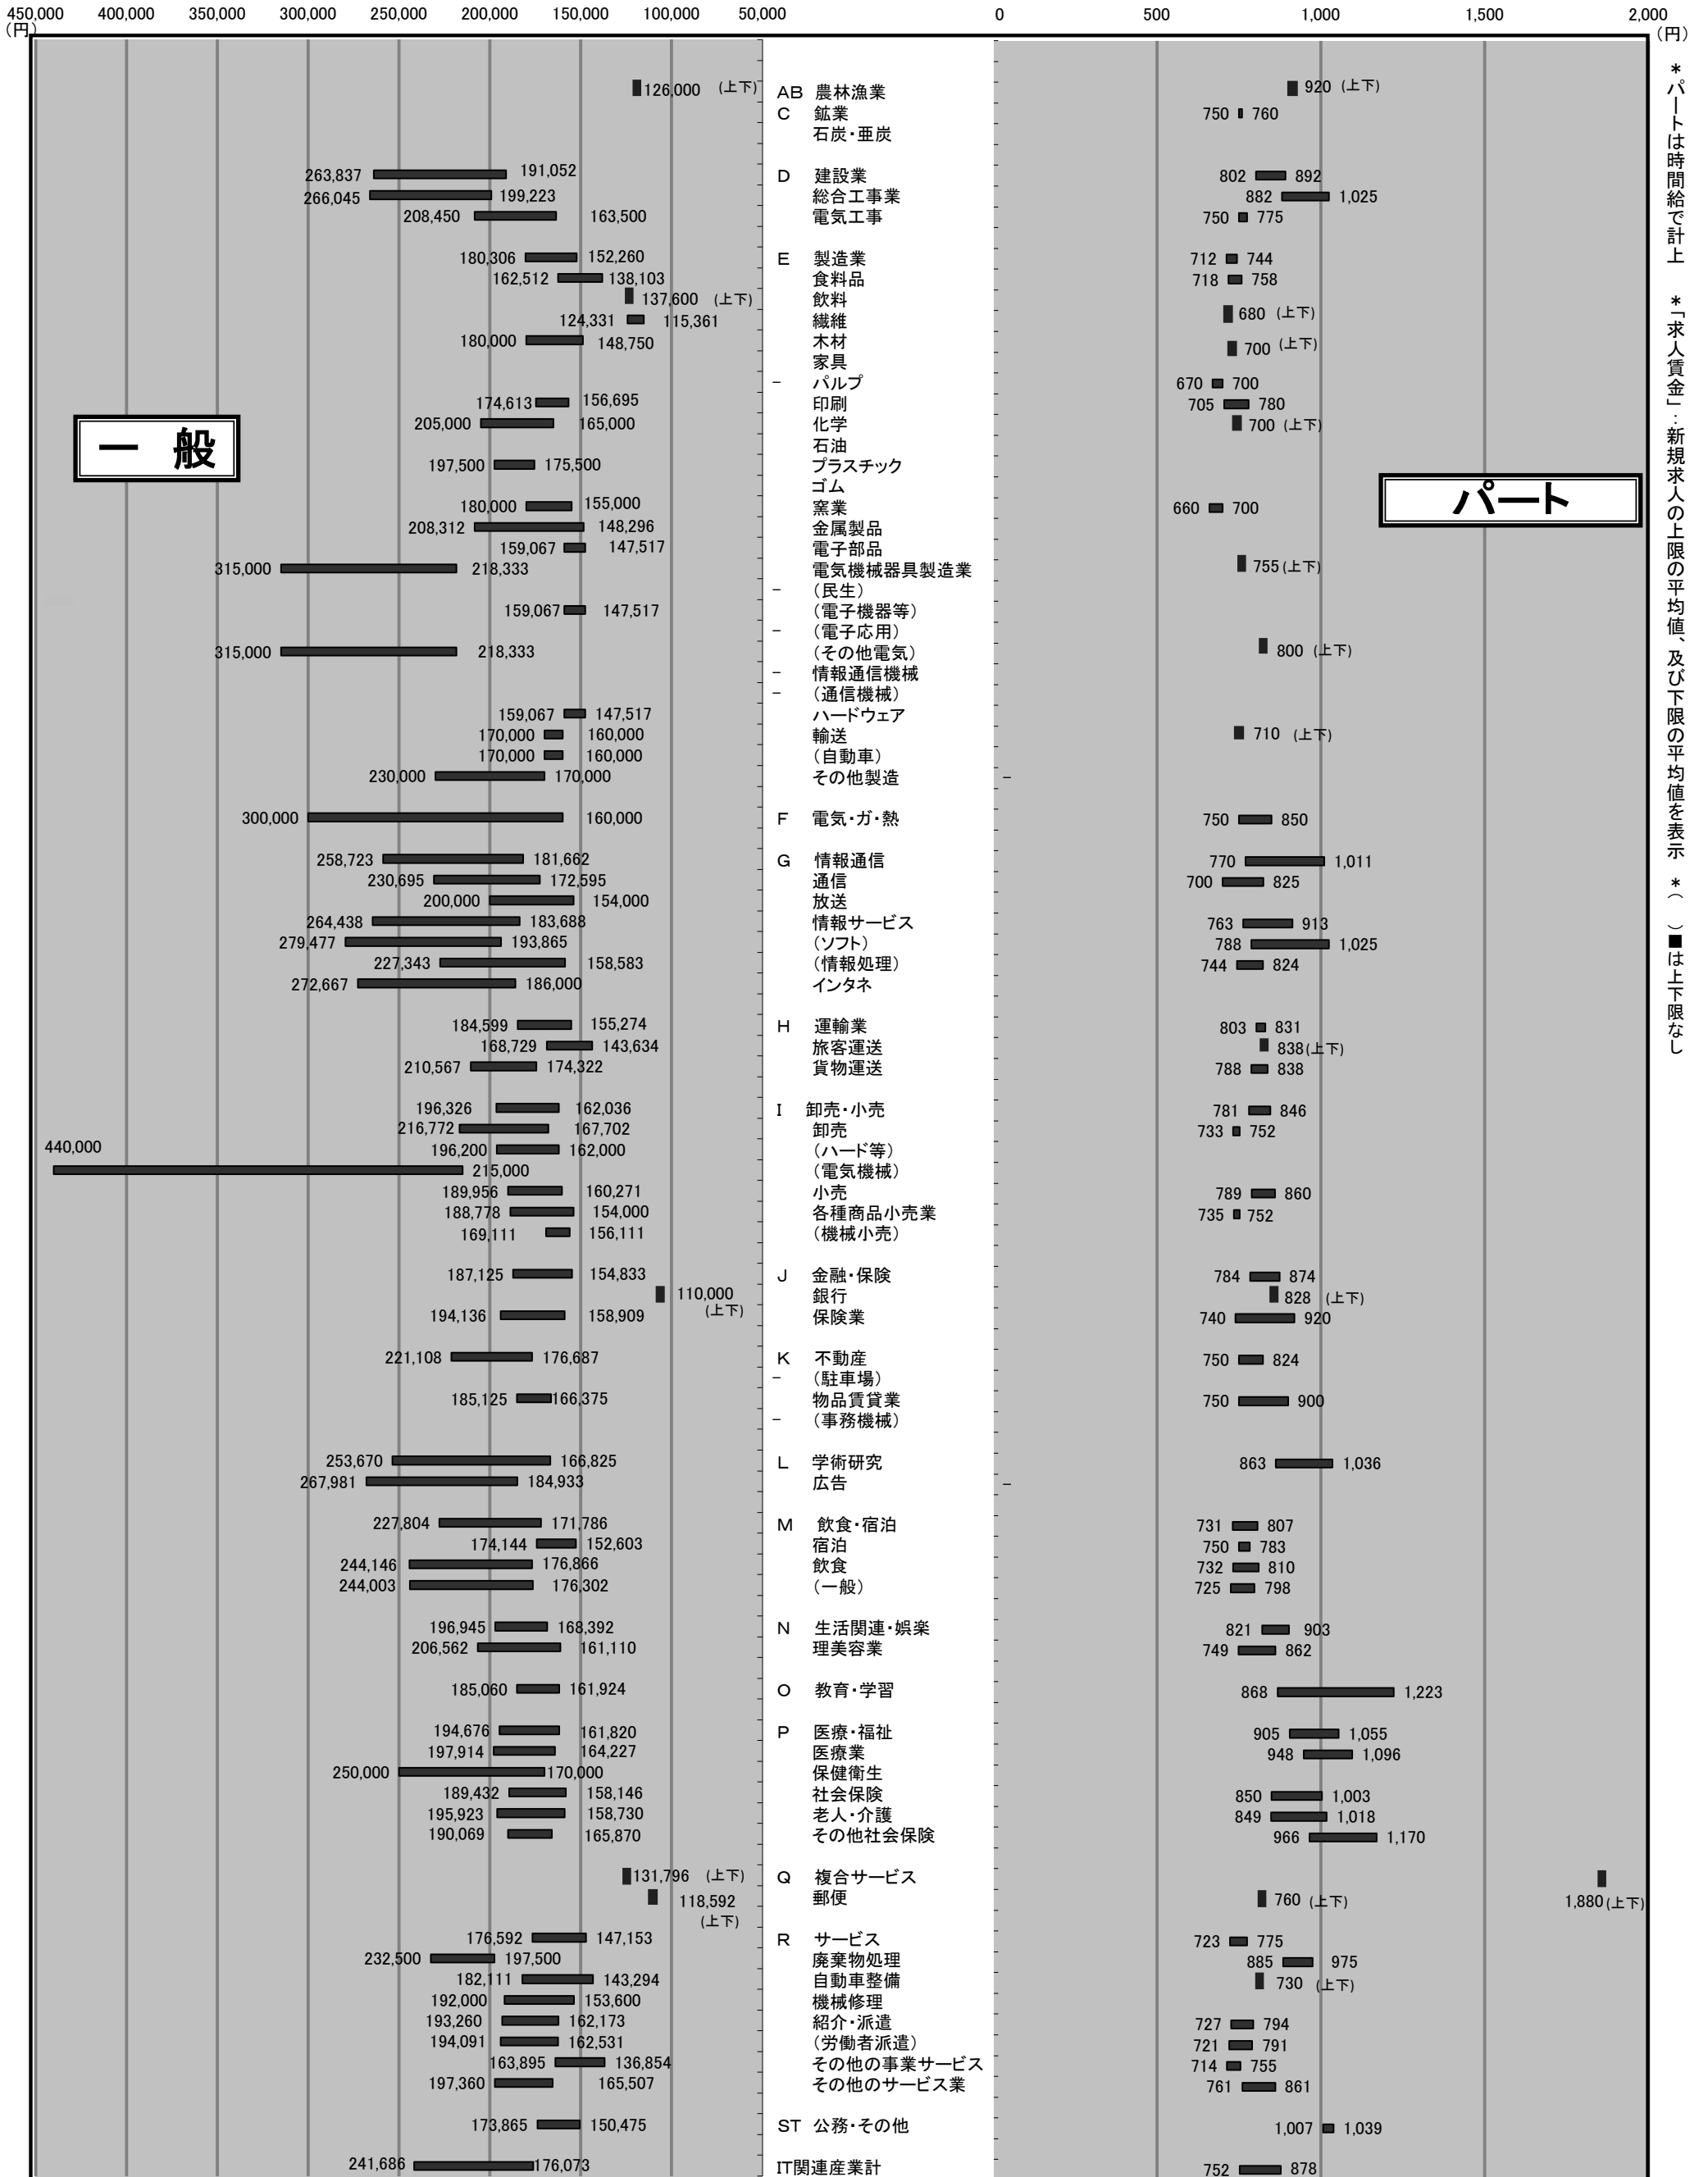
450,000 400,000 350,000 300,000 250,000 200,000 150,000 100,000 50,000 (円)

0 500 1,000 1,500 2,000 (円)

＊パートは時間給で計上 ＊「求人賃金」：新規求人の上限の平均値、及び下限の平均値を表示 ＊（ ）■は上下限なし

一 般

パート

| 一般 | 業種 | パート |
|---|---|---|
| 126,000 (上下) | AB 農林漁業 | 920 (上下) |
| | C 鉱業 | 750 760 |
| | 石炭・亜炭 | |
| 263,837 191,052 | D 建設業 | 802 892 |
| 266,045 199,223 | 総合工事業 | 882 1,025 |
| 208,450 163,500 | 電気工事 | 750 775 |
| 180,306 152,260 | E 製造業 | 712 744 |
| 162,512 138,103 | 食料品 | 718 758 |
| 137,600 (上下) | 飲料 | |
| 124,331 115,361 | 繊維 | 680 (上下) |
| 180,000 148,750 | 木材 | |
| | 家具 | 700 (上下) |
| − | パルプ | 670 700 |
| 174,613 156,695 | 印刷 | 705 780 |
| 205,000 165,000 | 化学 | 700 (上下) |
| | 石油 | |
| 197,500 175,500 | プラスチック | |
| | ゴム | |
| 180,000 155,000 | 窯業 | 660 700 |
| 208,312 148,296 | 金属製品 | |
| 159,067 147,517 | 電子部品 | |
| 315,000 218,333 | 電気機械器具製造業 | 755 (上下) |
| − | （民生） | |
| 159,067 147,517 | （電子機器等） | |
| − | （電子応用） | |
| 315,000 218,333 | （その他電気） | 800 (上下) |
| − | 情報通信機械 | |
| − | （通信機械） | |
| 159,067 147,517 | ハードウェア | |
| 170,000 160,000 | 輸送 | 710 (上下) |
| 170,000 160,000 | （自動車） | |
| 230,000 170,000 | その他製造 | − |
| 300,000 160,000 | F 電気・ガ・熱 | 750 850 |
| 258,723 181,662 | G 情報通信 | 770 1,011 |
| 230,695 172,595 | 通信 | 700 825 |
| 200,000 154,000 | 放送 | |
| 264,438 183,688 | 情報サービス | 763 913 |
| 279,477 193,865 | （ソフト） | 788 1,025 |
| 227,343 158,583 | （情報処理） | 744 824 |
| 272,667 186,000 | インタネ | |
| 184,599 155,274 | H 運輸業 | 803 831 |
| 168,729 143,634 | 旅客運送 | 838(上下) |
| 210,567 174,322 | 貨物運送 | 788 838 |
| 196,326 162,036 | I 卸売・小売 | 781 846 |
| 216,772 167,702 | 卸売 | 733 752 |
| 196,200 162,000 | （ハード等） | |
| 440,000 215,000 | （電気機械） | |
| 189,956 160,271 | 小売 | 789 860 |
| 188,778 154,000 | 各種商品小売業 | 735 752 |
| 169,111 156,111 | （機械小売） | |
| 187,125 154,833 | J 金融・保険 | 784 874 |
| 110,000 (上下) | 銀行 | 828 (上下) |
| 194,136 158,909 | 保険業 | 740 920 |
| 221,108 176,687 | K 不動産 | 750 824 |
| − | （駐車場） | |
| 185,125 166,375 | 物品賃貸業 | 750 900 |
| − | （事務機械） | |
| 253,670 166,825 | L 学術研究 | 863 1,036 |
| 267,981 184,933 | 広告 | − |
| 227,804 171,786 | M 飲食・宿泊 | 731 807 |
| 174,144 152,603 | 宿泊 | 750 783 |
| 244,146 176,866 | 飲食 | 732 810 |
| 244,003 176,302 | （一般） | 725 798 |
| 196,945 168,392 | N 生活関連・娯楽 | 821 903 |
| 206,562 161,110 | 理美容業 | 749 862 |
| 185,060 161,924 | O 教育・学習 | 868 1,223 |
| 194,676 161,820 | P 医療・福祉 | 905 1,055 |
| 197,914 164,227 | 医療業 | 948 1,096 |
| 250,000 170,000 | 保健衛生 | |
| 189,432 158,146 | 社会保険 | 850 1,003 |
| 195,923 158,730 | 老人・介護 | 849 1,018 |
| 190,069 165,870 | その他社会保険 | 966 1,170 |
| 131,796 (上下) | Q 複合サービス | 1,880 (上下) |
| 118,592 (上下) | 郵便 | 760 (上下) |
| 176,592 147,153 | R サービス | 723 775 |
| 232,500 197,500 | 廃棄物処理 | 885 975 |
| 182,111 143,294 | 自動車整備 | 730 (上下) |
| 192,000 153,600 | 機械修理 | |
| 193,260 162,173 | 紹介・派遣 | 727 794 |
| 194,091 162,531 | （労働者派遣） | 721 791 |
| 163,895 136,854 | その他の事業サービス | 714 755 |
| 197,360 165,507 | その他のサービス業 | 761 861 |
| 173,865 150,475 | ST 公務・その他 | 1,007 1,039 |
| 241,686 176,073 | IT関連産業計 | 752 878 |